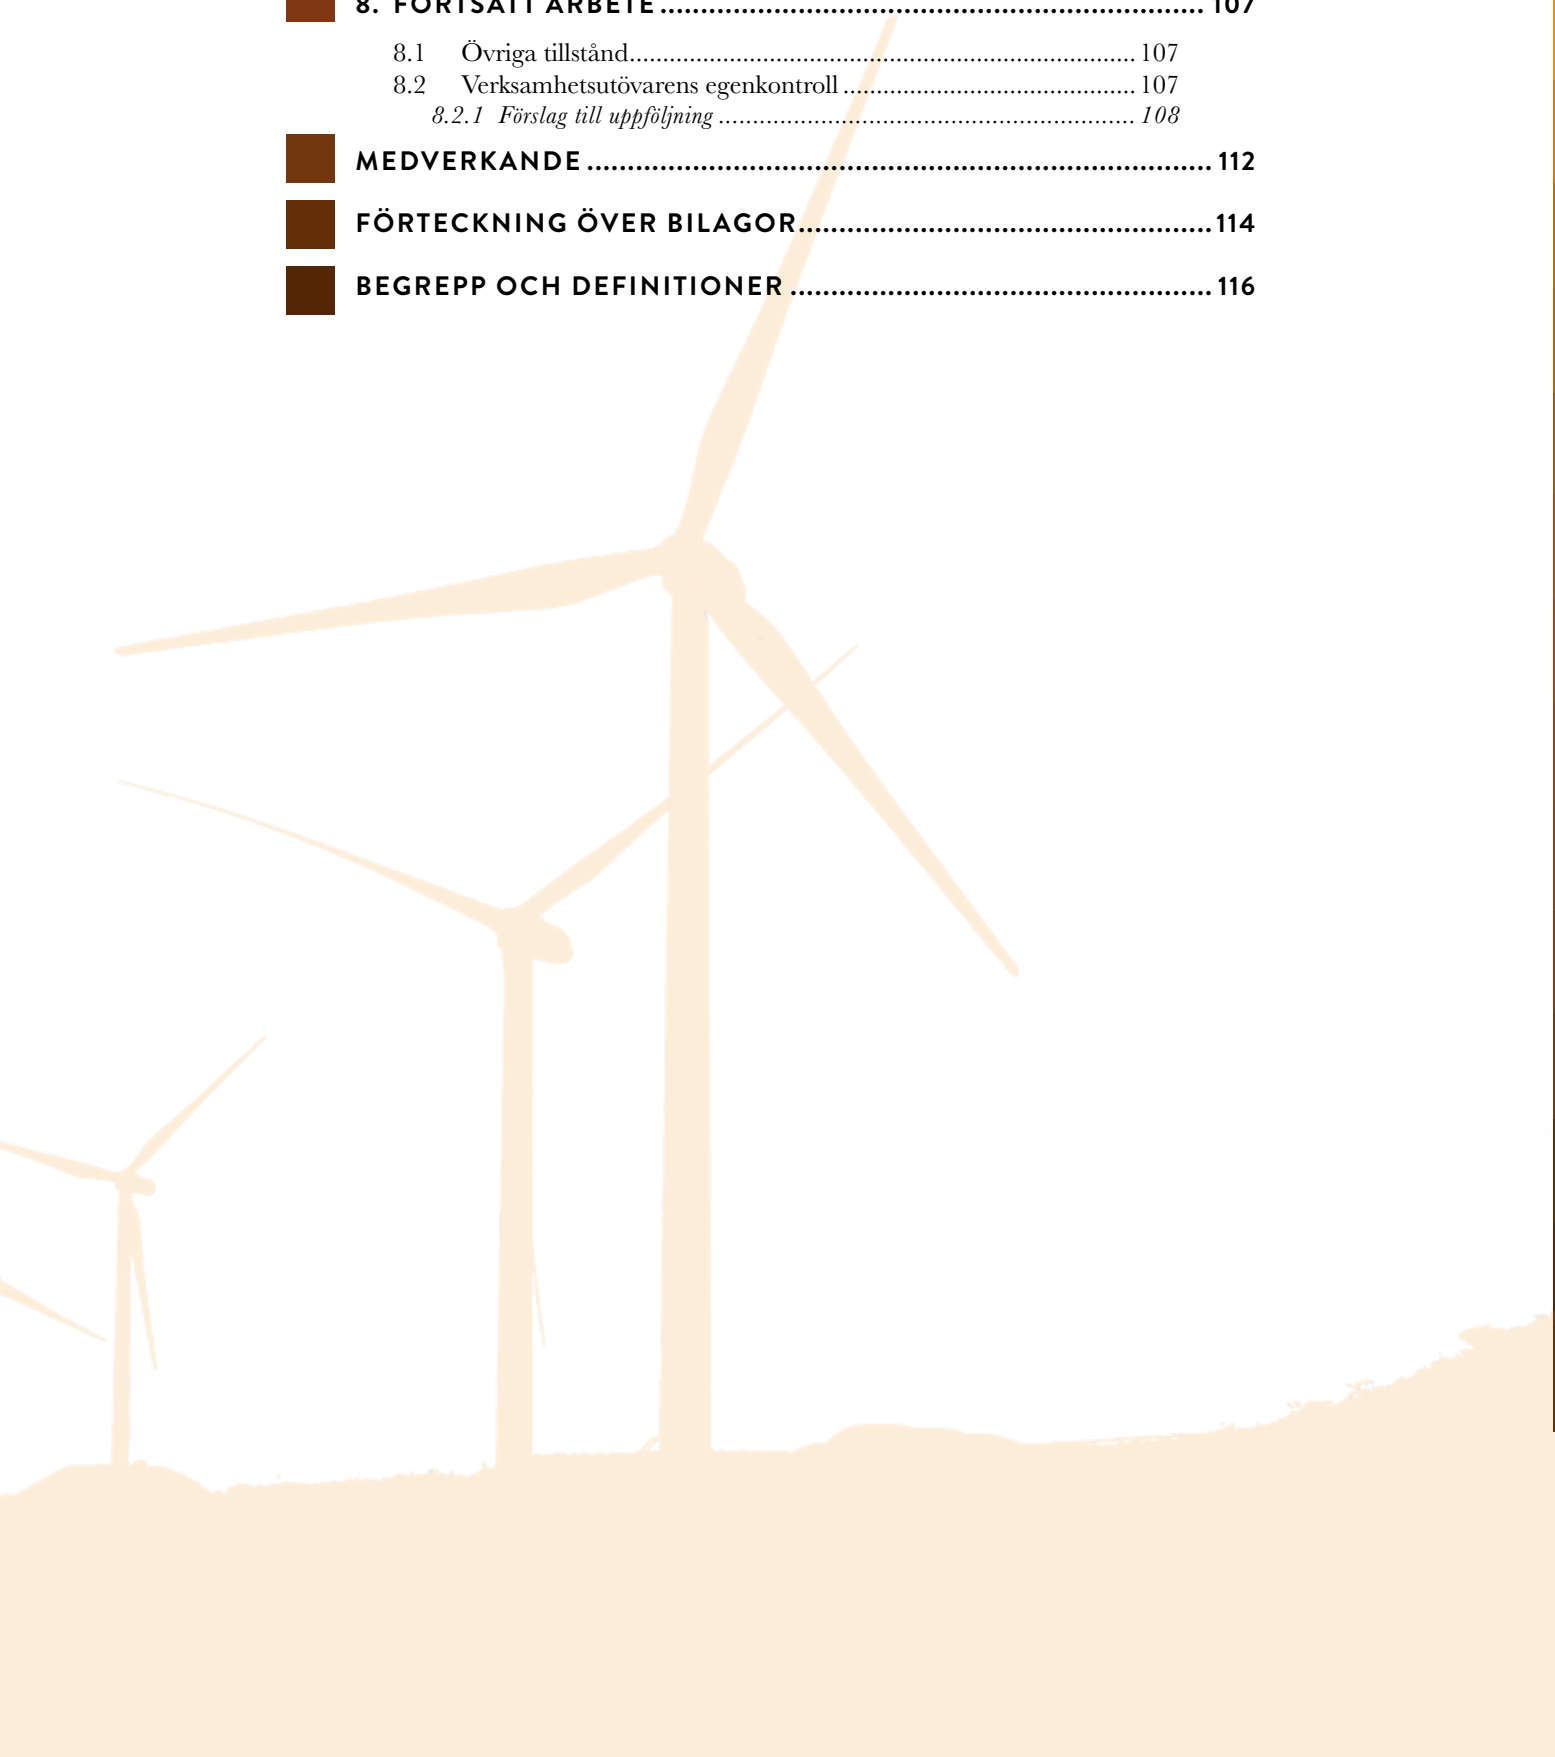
8. FORTSATT ARBETE ........................................................................ 107

8.1 Övriga tillstånd........................................................................ 107
8.2 Verksamhetsutövarens egenkontroll ........................................... 107
8.2.1 Förslag till uppföljning ........................................................... 108

MEDVERKANDE ........................................................................ 112

FÖRTECKNING ÖVER BILAGOR................................................ 114

BEGREPP OCH DEFINITIONER .................................................. 116